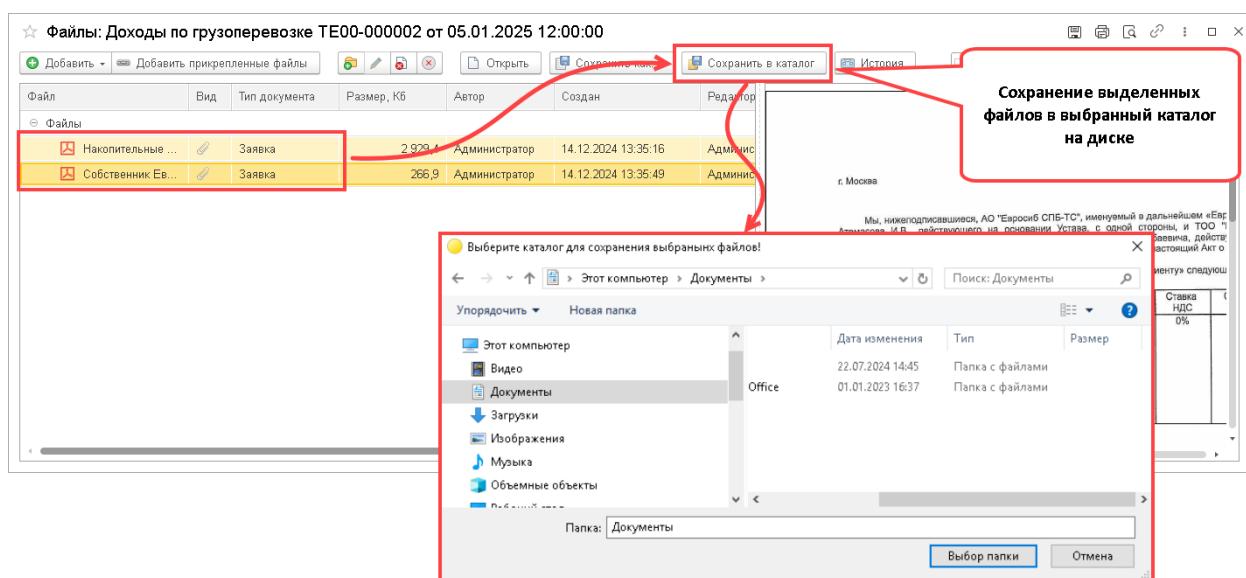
Файлы: Доходы по грузоперевозке ТЕ00-000002 от 05.01.2025 12:00:00

Добавить · Добавить прикрепленные файлы · Открыть · Сохранить как... · Сохранить в каталог · История

| Файл | Вид | Тип документа | Размер, Кб | Автор | Создан | Редактор |
|---|---|---|---|---|---|---|
| Файлы | | | | | | |
| Накопительные ... | | Заявка | 2 929,4 | Администратор | 14.12.2024 13:35:16 | Админис |
| Собственник Ев... | | Заявка | 266,9 | Администратор | 14.12.2024 13:35:49 | Админис |

Сохранение выделенных файлов в выбранный каталог на диске

г. Москва

Мы, нижеподписавшиеся, АО "Евросиб СПБ-ТС", именуемый в дальнейшем «Евр Атамасова И.В., действующего на основании Устава, с одной стороны, и ТОО " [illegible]авича, действ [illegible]стоящий Акт о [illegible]именту» следую

| Ставка НДС |
|---|
| 0% |

Выберите каталог для сохранения выбранных файлов!

Этот компьютер › Документы ›

Поиск: Документы

Упорядочить · Новая папка

Этот компьютер
Видео
Документы
Загрузки
Изображения
Музыка
Объемные объекты
Рабочий стол

| | Дата изменения | Тип | Размер |
|---|---|---|---|
| | 22.07.2024 14:45 | Папка с файлами | |
| Office | 01.01.2023 16:37 | Папка с файлами | |

Папка: Документы

Выбор папки · Отмена